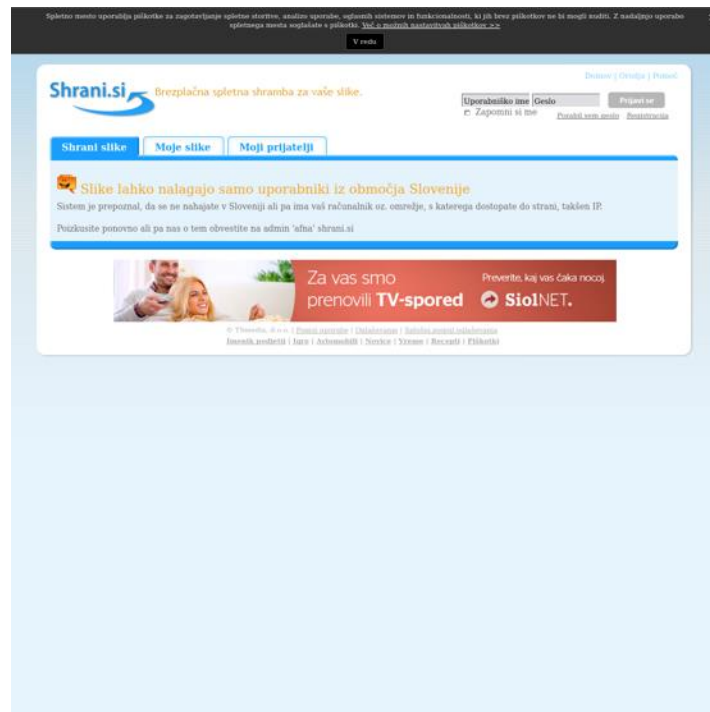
Spletno mesto uporablja piškotke za zagotavljanje spletne storitve, analizo uporabe, oglasnih sistemov in funkcionalnosti, ki jih brez piškotkov ne bi mogli nuditi. Z nadaljnjo uporabo spletnega mesta soglašate s piškotki. Več o možnih nastavitvah piškotkov >>

V redu

Domov | Orodja | Pomoč

Shrani.si Brezplačna spletna shramba za vaše slike.

Uporabniško ime Geslo Prijavi se

Zapomni si me Pozabil sem geslo Registracija

Shrani slike Moje slike Moji prijatelji

Slike lahko nalagajo samo uporabniki iz območja Slovenije

Sistem je prepoznal, da se ne nahajate v Sloveniji ali pa ima vaš računalnik oz. omrežje, s katerega dostopate do strani, takšen IP.

Poizkusite ponovno ali pa nas o tem obvestite na admin 'afna' shrani.si

Za vas smo prenovili TV-spored Preverite, kaj vas čaka nocoj. SiolNET.

© Tbmedia, d.o.o. | Pogoji uporabe | Oglaševanje | Splošni pogoji oglaševanja

Imenik podjetij | Igre | Avtomobili | Novice | Vreme | Recepti | Piškotki